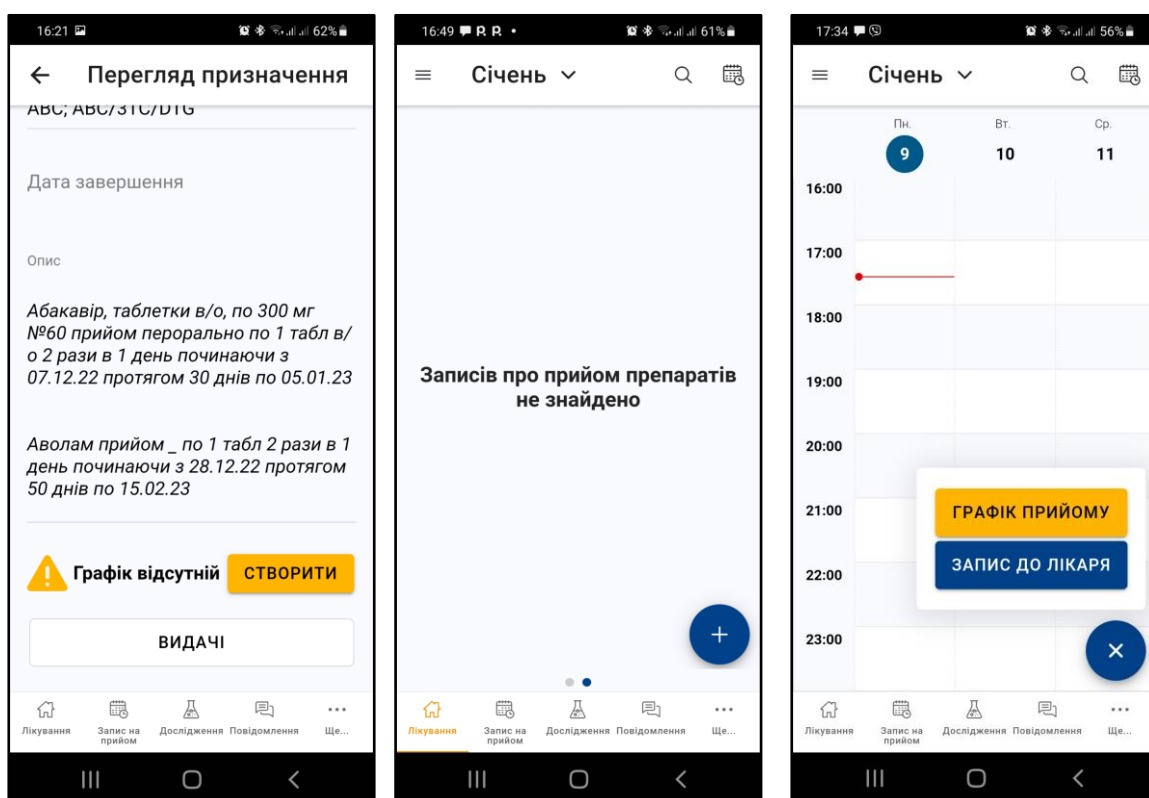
16:21 62%

← Перегляд призначення

ABC; ABC/3TC/DTG

Дата завершення

Опис

Абакавір, таблетки в/о, по 300 мг №60 прийом перорально по 1 табл в/о 2 рази в 1 день починаючи з 07.12.22 протягом 30 днів по 05.01.23

Аволам прийом _ по 1 табл 2 рази в 1 день починаючи з 28.12.22 протягом 50 днів по 15.02.23

Графік відсутній СТВОРИТИ

ВИДАЧІ

Лікування Запис на прийом Дослідження Повідомлення Ще...

16:49 61%

Січень

Записів про прийом препаратів не знайдено

+

Лікування Запис на прийом Дослідження Повідомлення Ще...

17:34 56%

Січень

Пн. 9 Вт. 10 Ср. 11

16:00
17:00
18:00
19:00
20:00
21:00
22:00
23:00

ГРАФІК ПРИЙОМУ

ЗАПИС ДО ЛІКАРЯ

×

Лікування Запис на прийом Дослідження Повідомлення Ще...